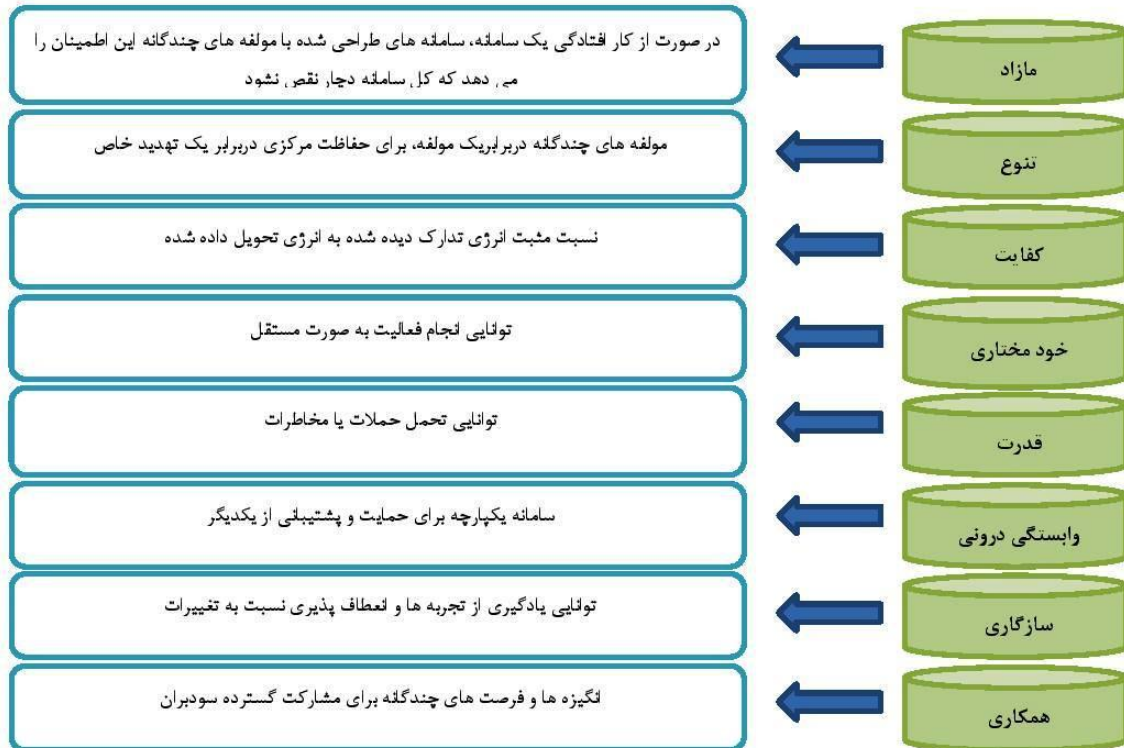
مازاد

در صورت از کار افتادگی یک سامانه، سامانه های طراحی شده با مولفه های چندگانه این اطمینان را می دهد که کل سامانه دچار نقص نشود

تنوع

مولفه های چندگانه دربرابریک مولفه، برای حفاظت مرکزی دربرابر یک تهدید خاص

کفایت

نسبت مثبت انرژی تدارک دیده شده به انرژی تحویل داده شده

خود مختاری

توانایی انجام فعالیت به صورت مستقل

قدرت

توانایی تحمل حملات یا مخاطرات

وابستگی درونی

سامانه یکپارچه برای حمایت و پشتیبانی از یکدیگر

سازگاری

توانایی یادگیری از تجربه ها و انعطاف پذیری نسبت به تغییرات

همکاری

انگیزه ها و فرصت های چندگانه برای مشارکت گسترده سودبران